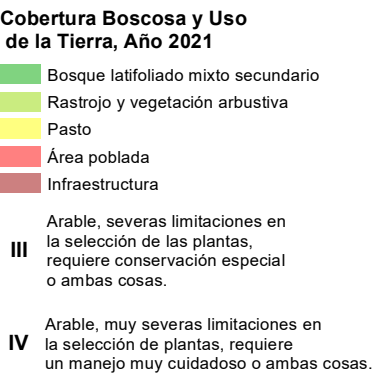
Cobertura Boscosa y Uso de la Tierra, Año 2021

Bosque latifoliado mixto secundario

Rastrojo y vegetación arbustiva

Pasto

Área poblada

Infraestructura

III Arable, severas limitaciones en la selección de las plantas, requiere conservación especial o ambas cosas.

IV Arable, muy severas limitaciones en la selección de plantas, requiere un manejo muy cuidadoso o ambas cosas.